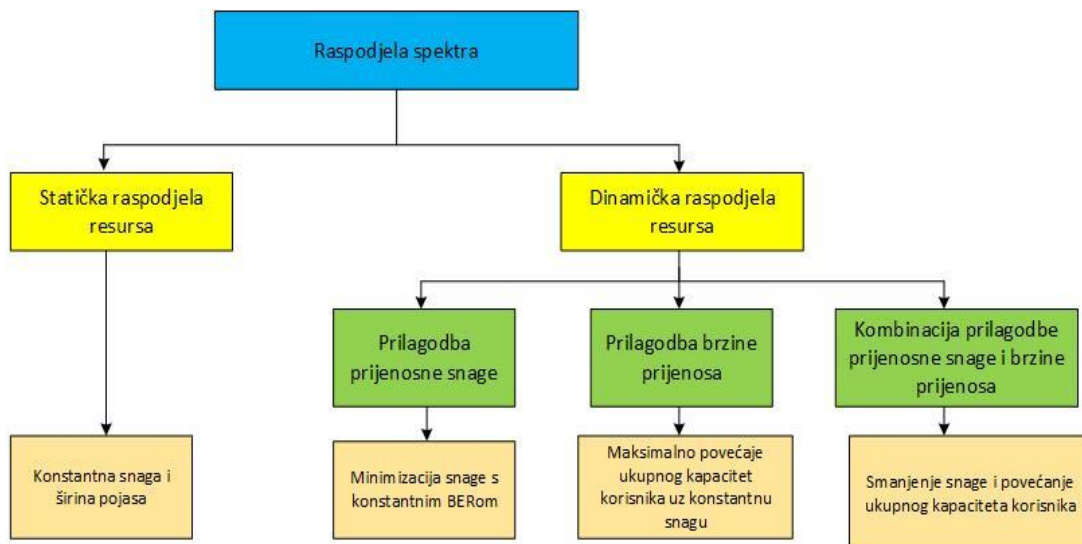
Raspodjela spektra

Statička raspodjela resursa

Dinamička raspodjela resursa

Prilagodba prijenosne snage

Prilagodba brzine prijenosa

Kombinacija prilagodbe prijenosne snage i brzine prijenosa

Konstantna snaga i širina pojasa

Minimizacija snage s konstantnim BERom

Maksimalno povećaje ukupnog kapacitet korisnika uz konstantnu snagu

Smanjenje snage i povećanje ukupnog kapaciteta korisnika